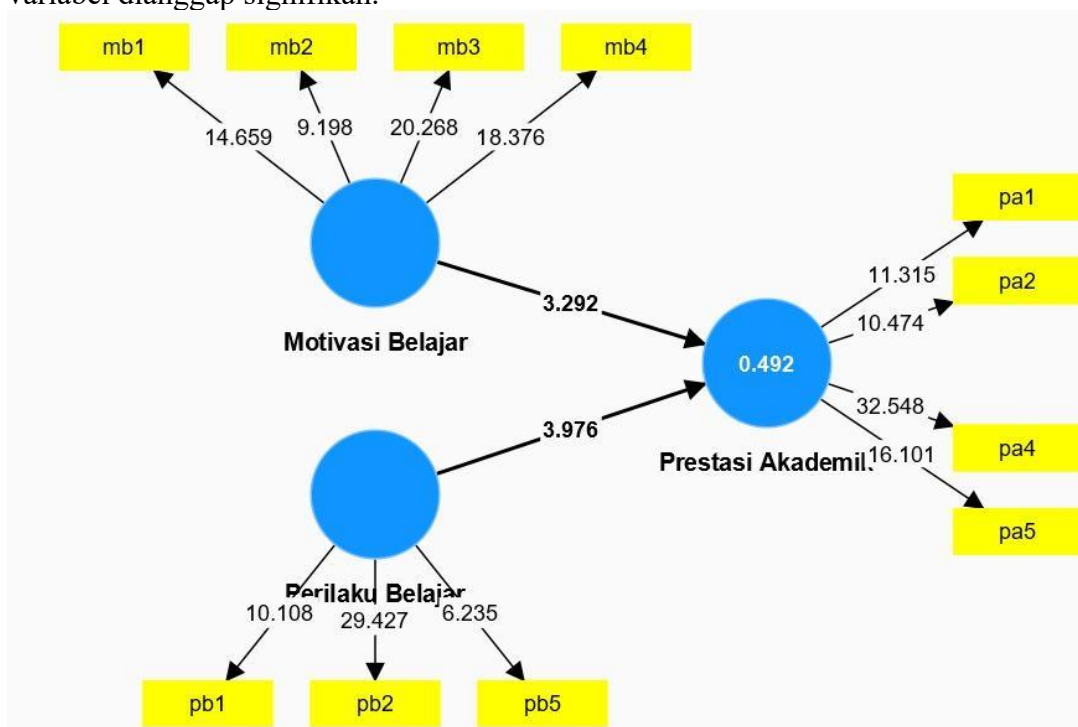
variabel dianggap signifikan.

mb1
mb2
mb3
mb4
14.659
9.198
20.268
18.376
Motivasi Belajar
3.292
0.492
Prestasi Akademik
3.976
Perilaku Belajar
pa1
pa2
pa4
pa5
11.315
10.474
32.548
16.101
10.108
29.427
6.235
pb1
pb2
pb5